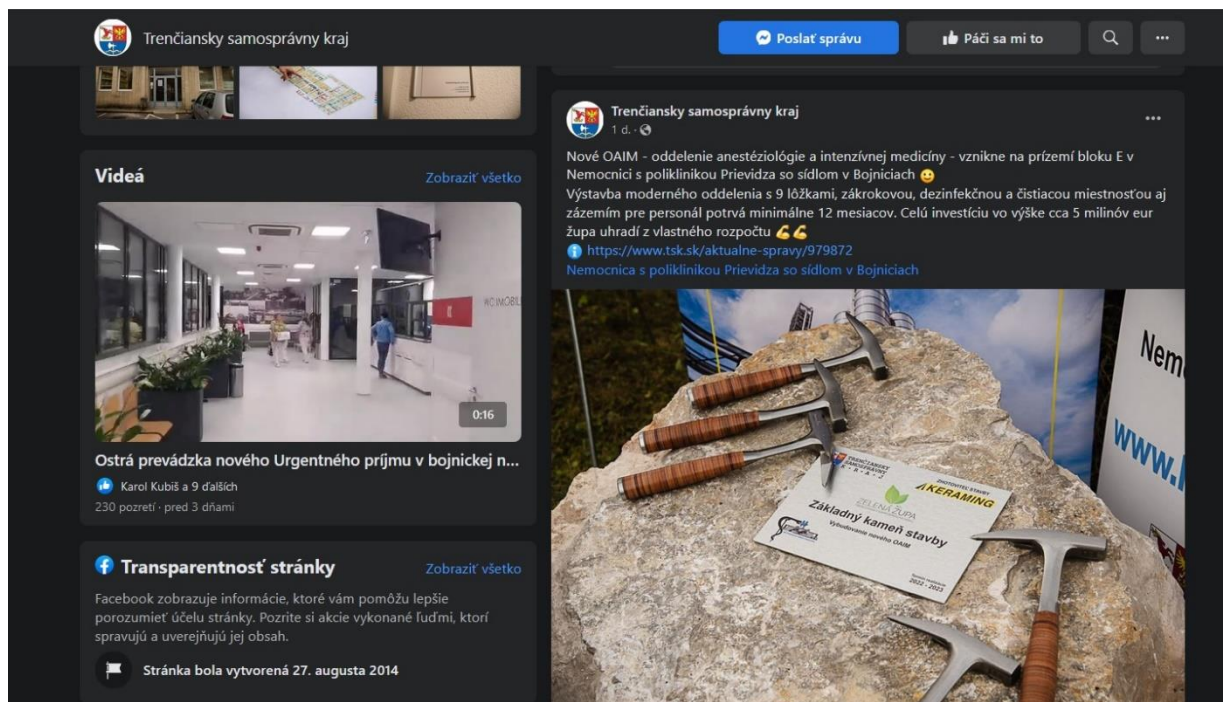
Trenčiansky samosprávny kraj

Poslať správu

Páči sa mi to

Videá

Zobraziť všetko

0:16

Ostrá prevádzka nového Urgentného príjmu v bojnickej n...

Karol Kubiš a 9 ďalších

230 pozretí · pred 3 dňami

Transparentnosť stránky

Zobraziť všetko

Facebook zobrazuje informácie, ktoré vám pomôžu lepšie porozumieť účelu stránky. Pozrite si akcie vykonané ľuďmi, ktorí spravujú a uverejňujú jej obsah.

Stránka bola vytvorená 27. augusta 2014

Trenčiansky samosprávny kraj

1 d. ·

Nové OAIM - oddelenie anestéziológie a intenzívnej medicíny - vznikne na prízemí bloku E v Nemocnici s poliklinikou Prievidza so sídlom v Bojniciach 😊
Výstavba moderného oddelenia s 9 lôžkami, zákrokovou, dezinfekčnou a čistiacou miestnosťou aj zázemím pre personál potrvá minimálne 12 mesiacov. Celú investíciu vo výške cca 5 milinóv eur župa uhradí z vlastného rozpočtu 💪💪
https://www.tsk.sk/aktualne-spravy/979872
Nemocnica s poliklinikou Prievidza so sídlom v Bojniciach

KERAMING

ZELENÁ ŽUPA

Základný kameň stavby

Vybudovanie nového OAIM

2022 - 2023

Nem

www.